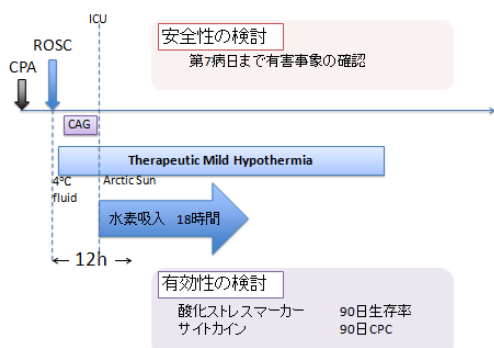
ICU

ROSC

CPA

安全性の検討

第7病日まで有害事象の確認

CAG

Therapeutic Mild Hypothermia

4°C fluid

Arctic Sun

水素吸入 18時間

← 12h →

有効性の検討

酸化ストレスマーカー　90日生存率
サイトカイン　90日CPC